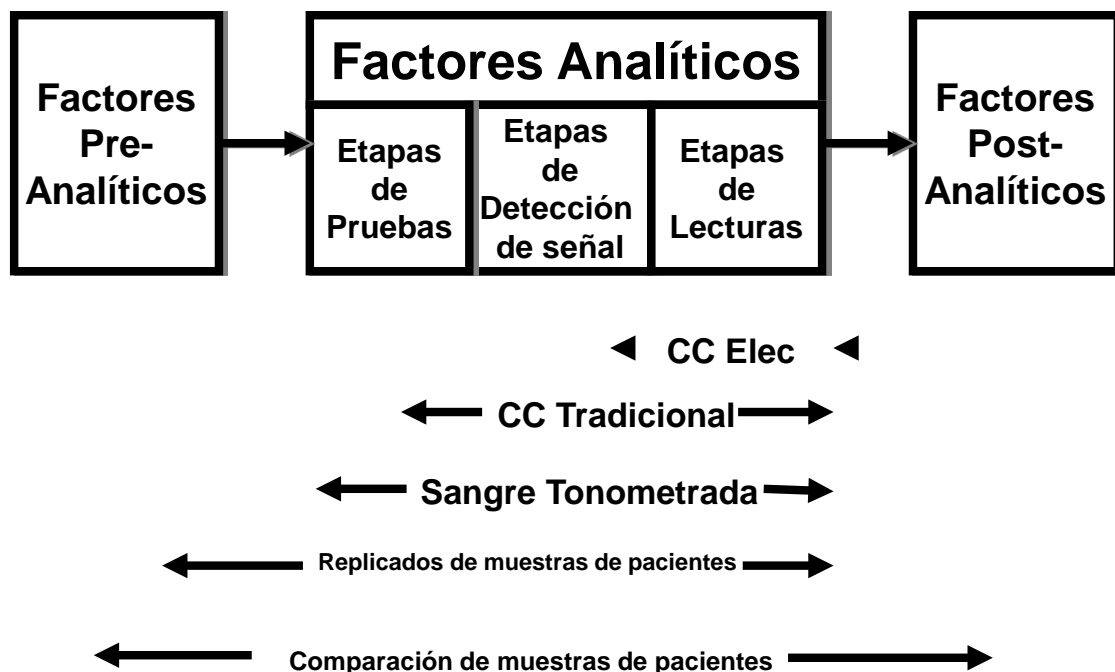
Factores Pre-Analíticos

Factores Analíticos

Etapas de Pruebas

Etapas de Detección de señal

Etapas de Lecturas

Factores Post-Analíticos

CC Elec

CC Tradicional

Sangre Tonometrada

Replicados de muestras de pacientes

Comparación de muestras de pacientes